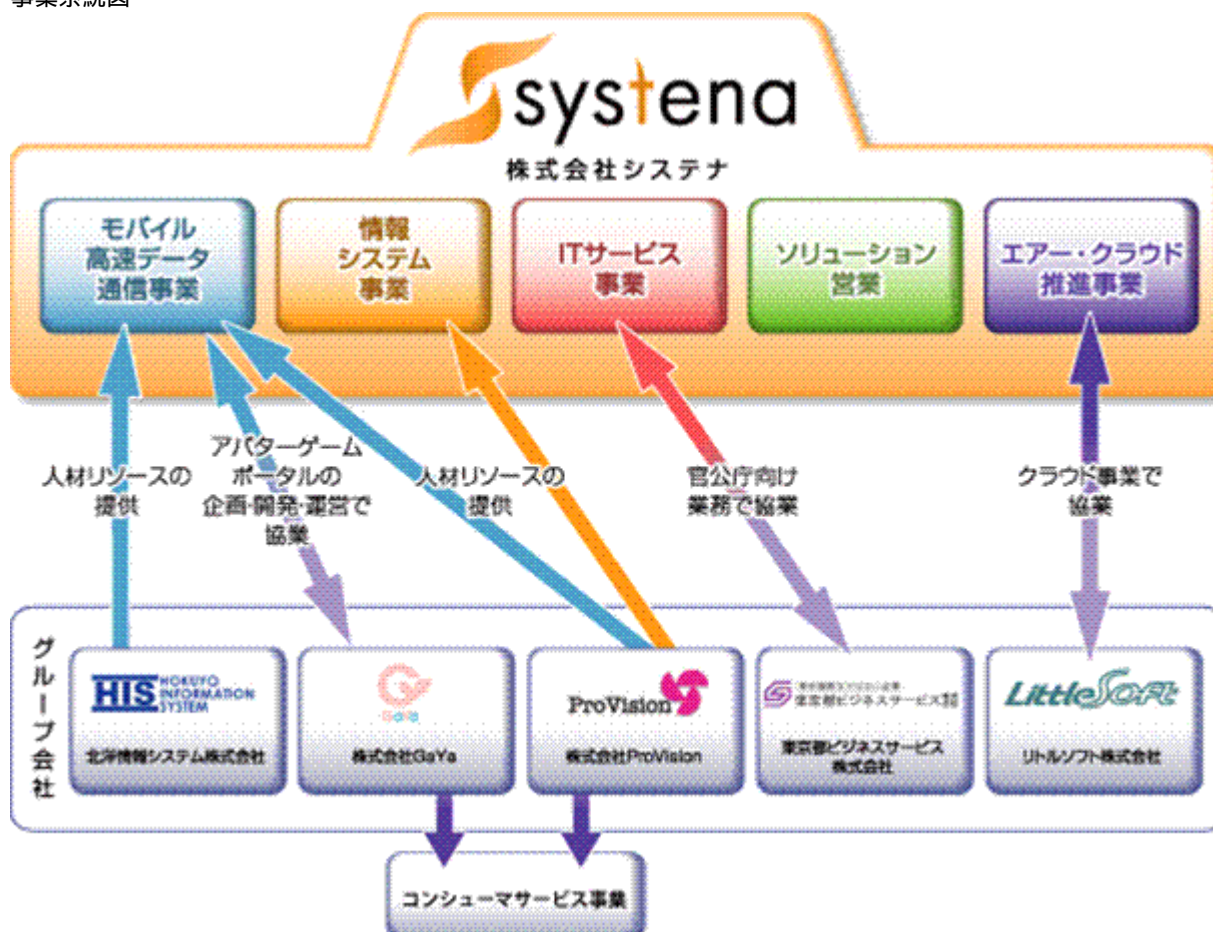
事業系統図

systena
株式会社システナ

モバイル高速データ通信事業

情報システム事業

ITサービス事業

ソリューション営業

エアー・クラウド推進事業

人材リソースの提供

アバターゲームポータルの企画・開発・運営で協業

人材リソースの提供

官公庁向け業務で協業

クラウド事業で協業

グループ会社

HIS HOKUYO INFORMATION SYSTEM
北洋情報システム株式会社

GaYa
株式会社GaYa

ProVision
株式会社ProVision

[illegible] 東京都ビジネスサービス株式会社
東京都ビジネスサービス株式会社

LittleSOFT
リトルソフト株式会社

コンシューマサービス事業